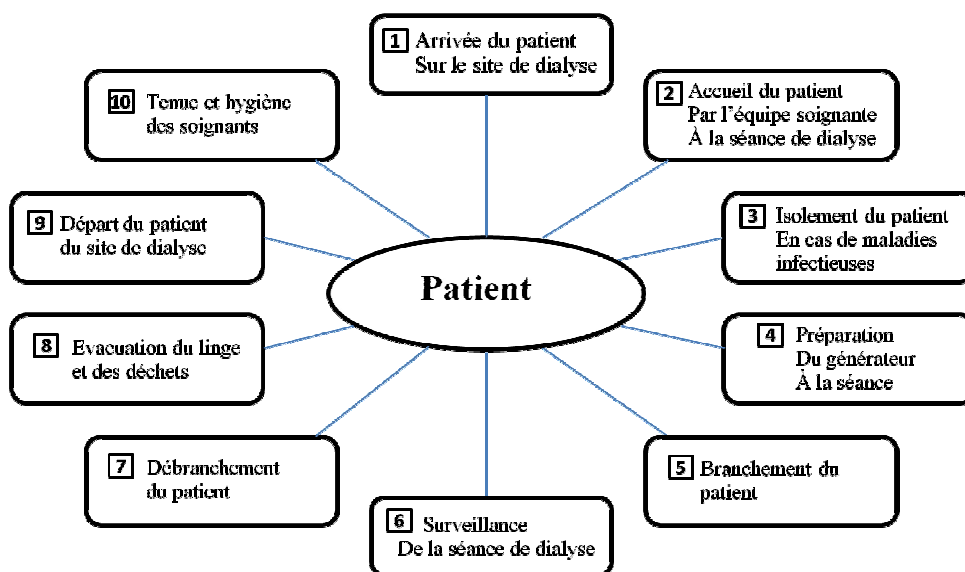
1 Arrivée du patient
Sur le site de dialyse

2 Accueil du patient
Par l'équipe soignante
À la séance de dialyse

3 Isolement du patient
En cas de maladies infectieuses

4 Préparation
Du générateur
À la séance

5 Branchement du patient

6 Surveillance
De la séance de dialyse

7 Débranchement du patient

8 Evacuation du linge et des déchets

9 Départ du patient du site de dialyse

10 Tenue et hygiène des soignants

Patient